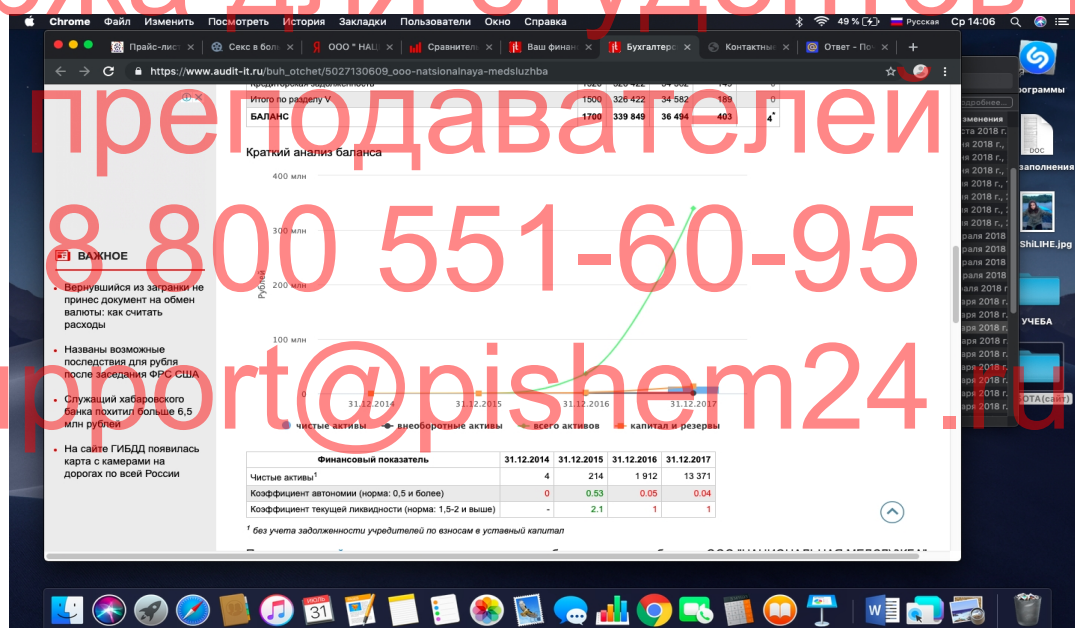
Chrome Файл Изменить Посмотреть История Закладки Пользователи Окно Справка
49 % Русская Ср 14:06

Прайс-лист | Секс в боль | ООО " НАЦ | Сравнитель | Ваш финанс | Бухгалтерс | Контактные | Ответ - Поч

https://www.audit-it.ru/buh_otchet/5027130609_ooo-natsionalnaya-medsluzhba

| Итого по разделу V | 1500 | 326 422 | 34 582 | 189 | 0 |
|---|---|---|---|---|---|
| БАЛАНС | 1700 | 339 849 | 36 494 | 403 | 4 |

Краткий анализ баланса

400 млн
300 млн
200 млн
100 млн
0
Рублей
31.12.2014 31.12.2015 31.12.2016 31.12.2017

чистые активы внеоборотные активы всего активов капитал и резервы

ВАЖНОЕ

Вернувшийся из загранки не принес документ на обмен валюты: как считать расходы

Названы возможные последствия для рубля после заседания ФРС США

Служащий хабаровского банка похитил больше 6,5 млн рублей

На сайте ГИБДД появилась карта с камерами на дорогах по всей России

| Финансовый показатель | 31.12.2014 | 31.12.2015 | 31.12.2016 | 31.12.2017 |
|---|---|---|---|---|
| Чистые активы¹ | 4 | 214 | 1 912 | 13 371 |
| Коэффициент автономии (норма: 0,5 и более) | 0 | 0.53 | 0.05 | 0.04 |
| Коэффициент текущей ликвидности (норма: 1,5-2 и выше) | - | 2.1 | 1 | 1 |

¹ без учета задолженности учредителей по взносам в уставный капитал

ограммы
DOC
заполнения
ShiLIHE.jpg
УЧЕБА
ОТА(сайт)

жа для студентов и
преподавателей
8 800 551-60-95
pport@pishem24.ru